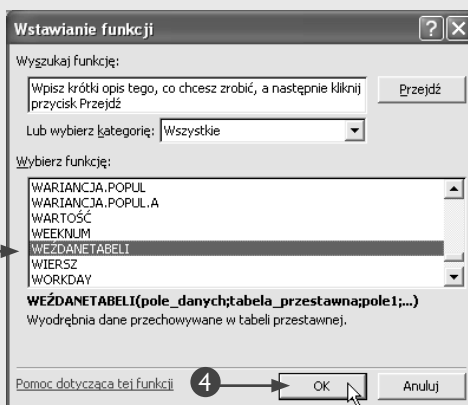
Wstawianie funkcji

Wyszukaj funkcję:

Wpisz krótki opis tego, co chcesz zrobić, a następnie kliknij przycisk Przejdź

Przejdź

Lub wybierz kategorię: Wszystkie

Wybierz funkcję:

WARIANCJA.POPUL
WARIANCJA.POPUL.A
WARTOŚĆ
WEEKNUM
WEŹDANETABELI
WIERSZ
WORKDAY

WEŹDANETABELI(pole_danych;tabela_przestawna;pole1;...)
Wyodrębnia dane przechowywane w tabeli przestawnej.

Pomoc dotycząca tej funkcji

4

OK

Anuluj